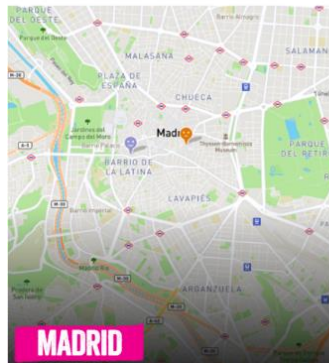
PARQUE DEL OESTE
Parque del Oeste
Barrio Arango
MALASAÑA
SALAMAN
PLAZA DE ESPAÑA
CHUECA
M-30
Jardines del Campo del Moro
Madrid
Thyssen-Bornemisza Museum
BARRIO DE LA LATINA
PARQUE DEL RETIR
LAVAPIÉS
Barrio Imperial
ARGANZUELA
MADRID